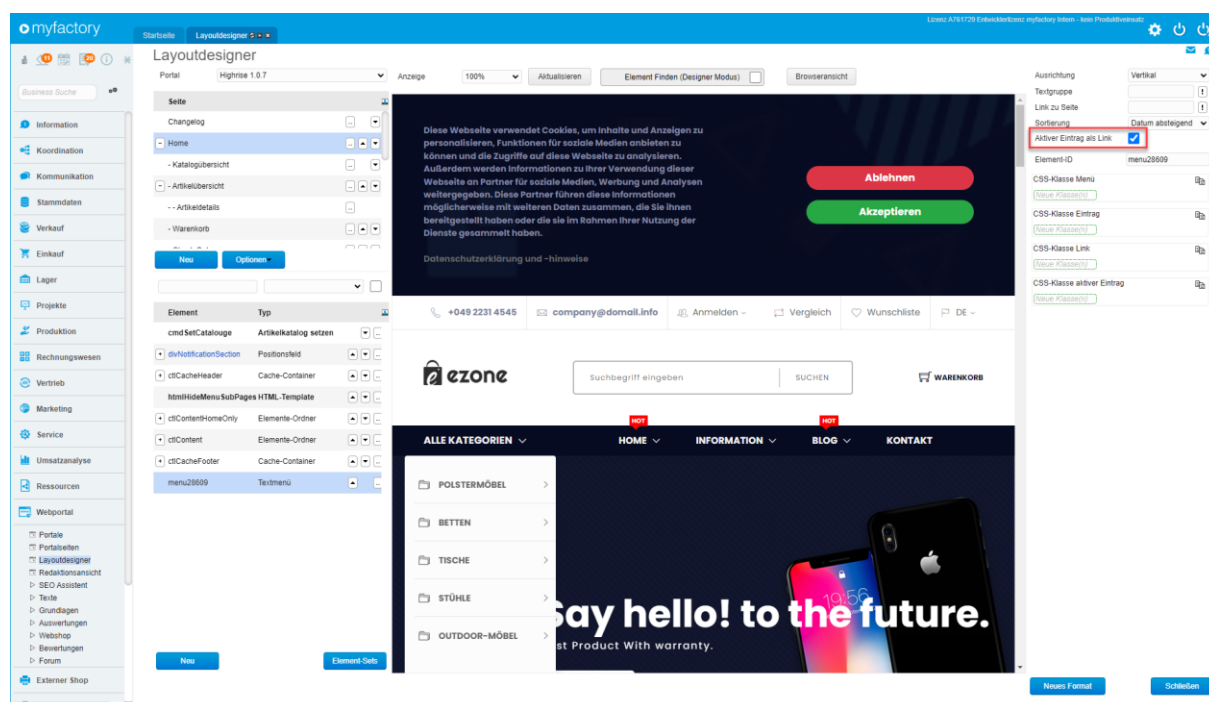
myfactory

Startseite | Layoutdesigner

Lizenz A761729 Entwicklerlizenz myfactory Intern - kein Produktiveinsatz

Business Suche

Information
Koordination
Kommunikation
Stammdaten
Verkauf
Einkauf
Lager
Projekte
Produktion
Rechnungswesen
Vertrieb
Marketing
Service
Umsatzanalyse
Ressourcen
Webportal
Portale
Portalseiten
Layoutdesigner
Redaktionsansicht
SEO Assistent
Texte
Grundlagen
Auswertungen
Webshop
Bewertungen
Forum
Externer Shop

Layoutdesigner

Portal Highrise 1.0.7

Anzeige 100% Aktualisieren Element Finden (Designer Modus) Browseransicht

Seite
Changelog
Home
- Katalogübersicht
Artikelübersicht
- - Artikeldetails
- Warenkorb

Neu Optionen

| Element | Typ |
|---|---|
| cmdSetCatalouge | Artikelkatalog setzen |
| divNotificationSection | Positionsfeld |
| ctlCacheHeader | Cache-Container |
| htmlHideMenuSubPages | HTML-Template |
| ctlContentHomeOnly | Elemente-Ordner |
| ctlContent | Elemente-Ordner |
| ctlCacheFooter | Cache-Container |
| menu28609 | Textmenü |

Neu Element-Sets

Diese Webseite verwendet Cookies, um Inhalte und Anzeigen zu personalisieren, Funktionen für soziale Medien anbieten zu können und die Zugriffe auf diese Webseite zu analysieren. Außerdem werden Informationen zu Ihrer Verwendung dieser Webseite an Partner für soziale Medien, Werbung und Analysen weitergegeben. Partner führen diese Informationen möglicherweise mit weiteren Daten zusammen, die Sie ihnen bereitgestellt haben oder die sie im Rahmen Ihrer Nutzung der Dienste gesammelt haben.

Datenschutzerklärung und -hinweise

Ablehnen
Akzeptieren

+049 2231 4545 company@domail.info Anmelden Vergleich Wunschliste DE

ezone Suchbegriff eingeben SUCHEN WARENKORB

ALLE KATEGORIEN HOT HOME INFORMATION HOT BLOG KONTAKT

POLSTERMÖBEL
BETTEN
TISCHE
STÜHLE
OUTDOOR-MÖBEL

Say hello! to the future.
st Product With warranty.

Ausrichtung Vertikal
Textgruppe
Link zu Seite
Sortierung Datum absteigend
Aktiver Eintrag als Link
Element-ID menu28609
CSS-Klasse Menü
Neue Klasse(n)
CSS-Klasse Eintrag
Neue Klasse(n)
CSS-Klasse Link
Neue Klasse(n)
CSS-Klasse aktiver Eintrag
Neue Klasse(n)

Neues Format Schließen